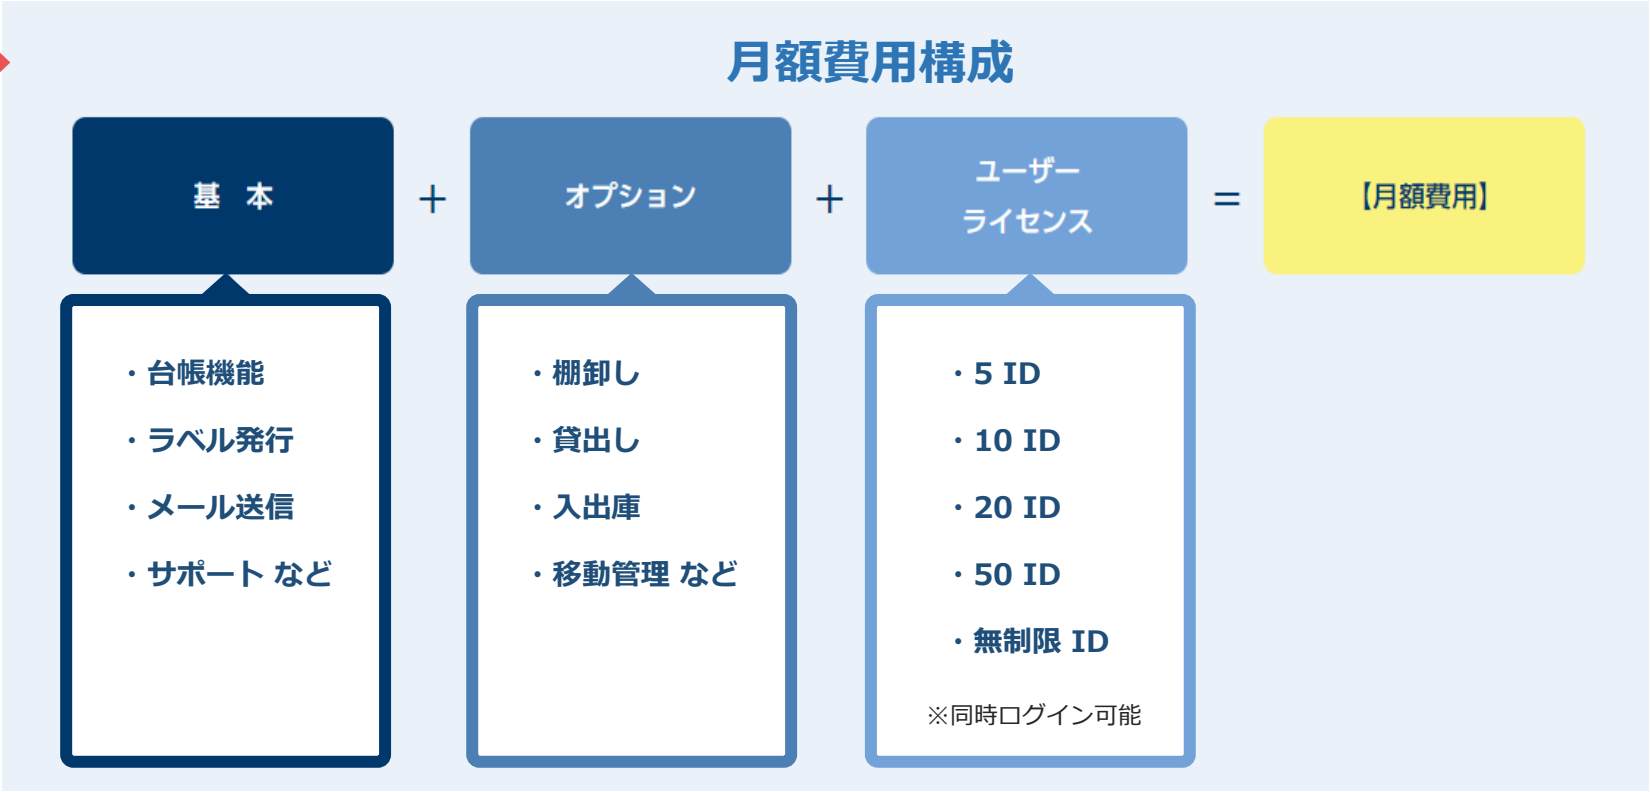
月額費用構成

基　本

＋

オプション

＋

ユーザー
ライセンス

＝

【月額費用】

・台帳機能
・ラベル発行
・メール送信
・サポート など

・棚卸し
・貸出し
・入出庫
・移動管理 など

・5 ID
・10 ID
・20 ID
・50 ID
・無制限 ID

※同時ログイン可能